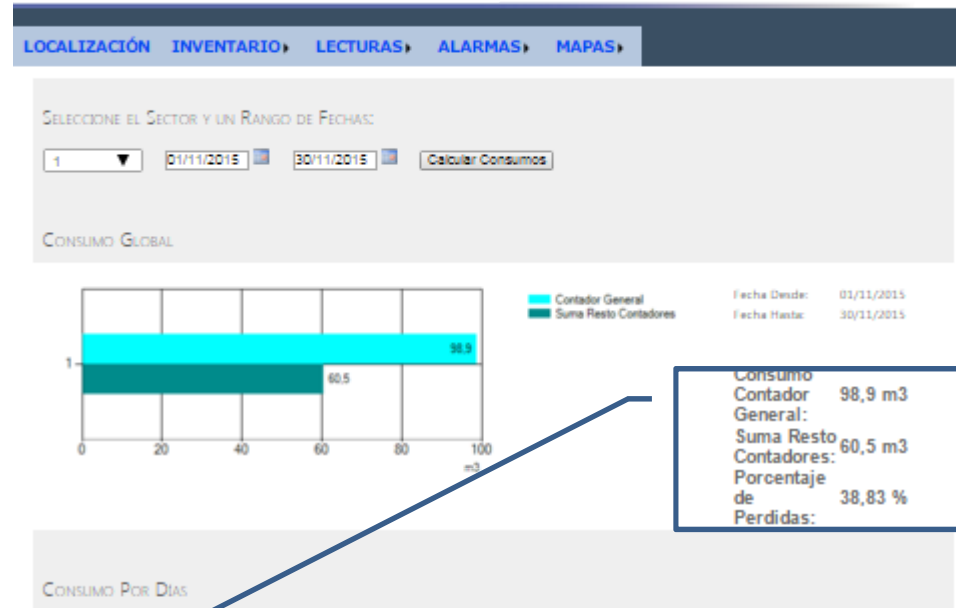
LOCALIZACIÓN INVENTARIO▸ LECTURAS▸ ALARMAS▸ MAPAS▸

Seleccione el Sector y un Rango de Fechas:

1 ▼ 01/11/2015 30/11/2015 Calcular Consumos

Consumo Global

Contador General
Suma Resto Contadores

Fecha Desde: 01/11/2015
Fecha Hasta: 30/11/2015

1
98.9
60.5
0 20 40 60 80 100
m3

| Consumo Contador General: | 98,9 m3 |
|---|---|
| Suma Resto Contadores: | 60,5 m3 |
| Porcentaje de Perdidas: | 38,83 % |

Consumo Por Dias